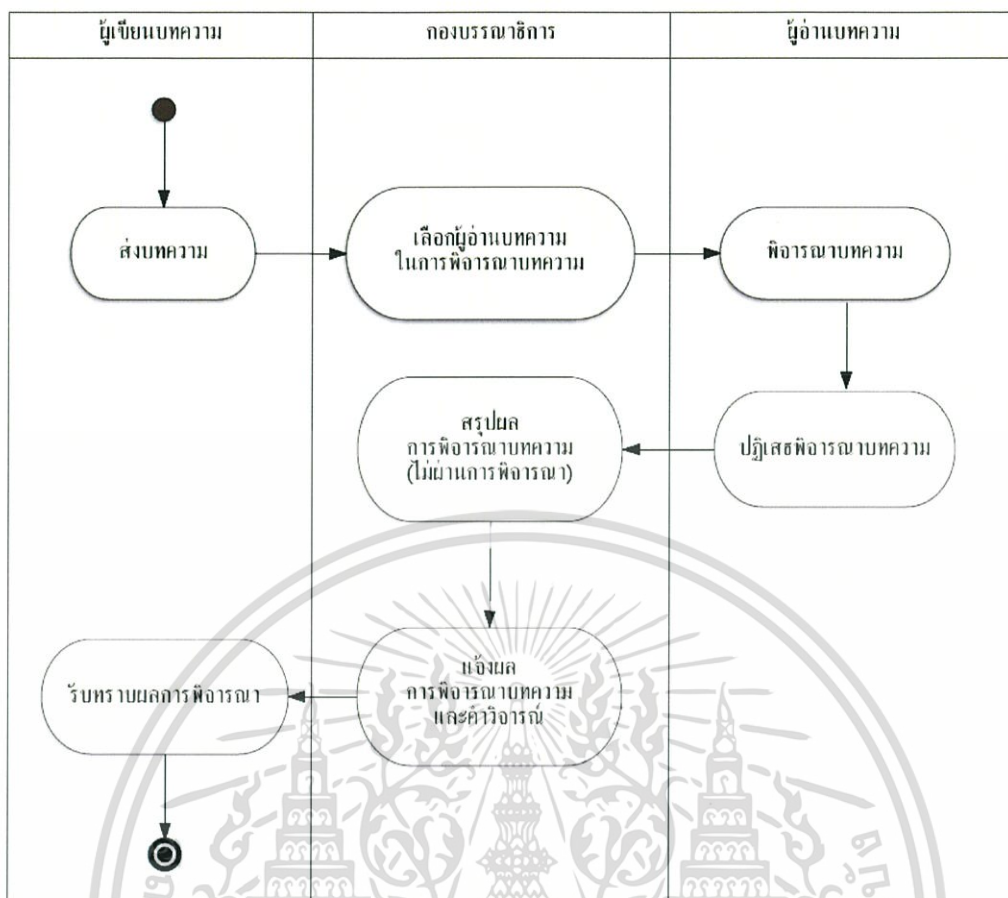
| ผู้เขียนบทความ | กองบรรณาธิการ | ผู้อ่านบทความ |
|---|---|---|

ส่งบทความ

เลือกผู้อ่านบทความ ในการพิจารณาบทความ

พิจารณาบทความ

ปฏิเสธพิจารณาบทความ

สรุปผล การพิจารณาบทความ (ไม่ผ่านการพิจารณา)

แจ้งผล การพิจารณาบทความ และคำวิจารณ์

รับทราบผลการพิจารณา